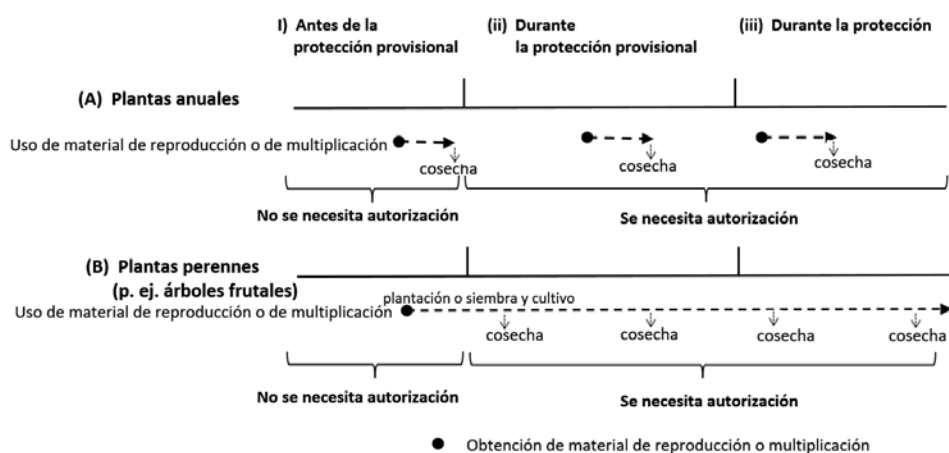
I) Antes de la protección provisional

(ii) Durante la protección provisional

(iii) Durante la protección

(A) Plantas anuales

Uso de material de reproducción o de multiplicación

cosecha

cosecha

cosecha

No se necesita autorización

Se necesita autorización

(B) Plantas perennes (p. ej. árboles frutales)

plantación o siembra y cultivo

Uso de material de reproducción o de multiplicación

cosecha

cosecha

cosecha

cosecha

No se necesita autorización

Se necesita autorización

Obtención de material de reproducción o multiplicación